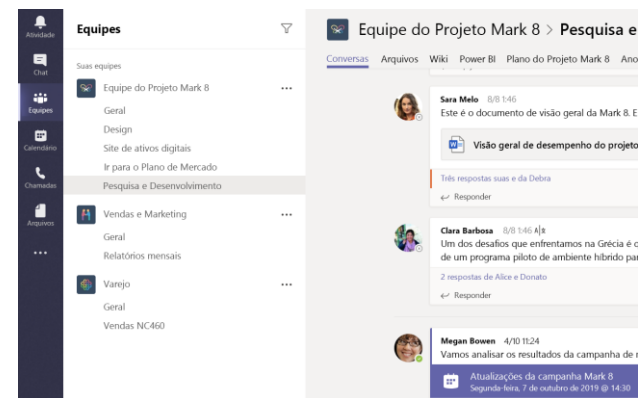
Atividade
Chat
Equipes
Calendário
Chamadas
Arquivos
...

Equipes

Suas equipes

Equipe do Projeto Mark 8 ...
Geral
Design
Site de ativos digitais
Ir para o Plano de Mercado
Pesquisa e Desenvolvimento

Vendas e Marketing ...
Geral
Relatórios mensais

Varejo ...
Geral
Vendas NC460

Equipe do Projeto Mark 8 > Pesquisa e

Conversas Arquivos Wiki Power BI Plano do Projeto Mark 8 Ano

Sara Melo 8/8 1:46
Este é o documento de visão geral da Mark 8. E

Visão geral de desempenho do projeto

Três respostas suas e da Debra
Responder

Clara Barbosa 8/8 1:46
Um dos desafios que enfrentamos na Grécia é o
de um programa piloto de ambiente híbrido par

2 respostas de Alice e Donato
Responder

Megan Bowen 4/10 11:24
Vamos analisar os resultados da campanha de

Atualizações da campanha Mark 8
Segunda-feira, 7 de outubro de 2019 @ 14:30